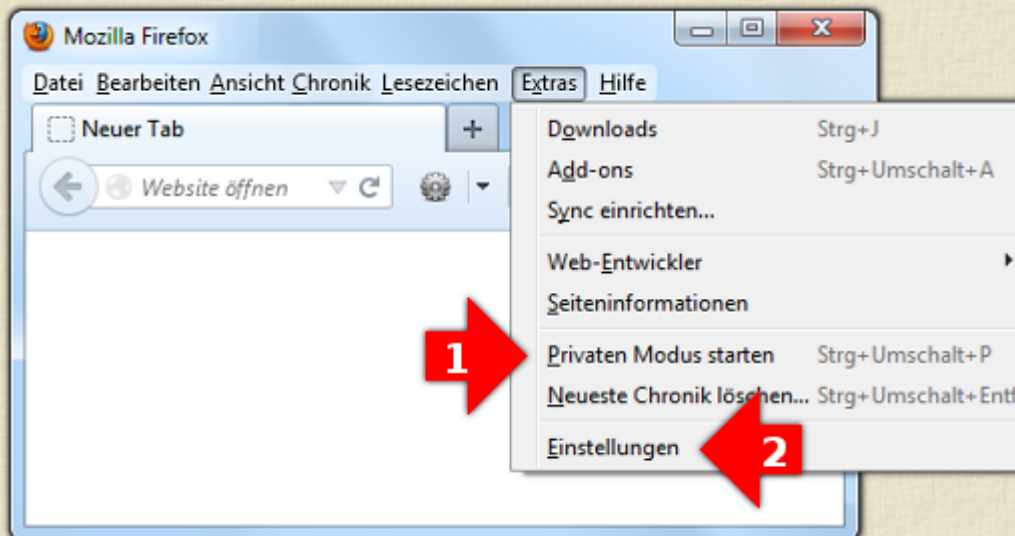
Mozilla Firefox

Datei Bearbeiten Ansicht Chronik Lesezeichen Extras Hilfe

Neuer Tab

Website öffnen

Downloads Strg+J
Add-ons Strg+Umschalt+A
Sync einrichten...
Web-Entwickler
Seiteninformationen
Privaten Modus starten Strg+Umschalt+P
Neueste Chronik löschen... Strg+Umschalt+Entf
Einstellungen

1

2